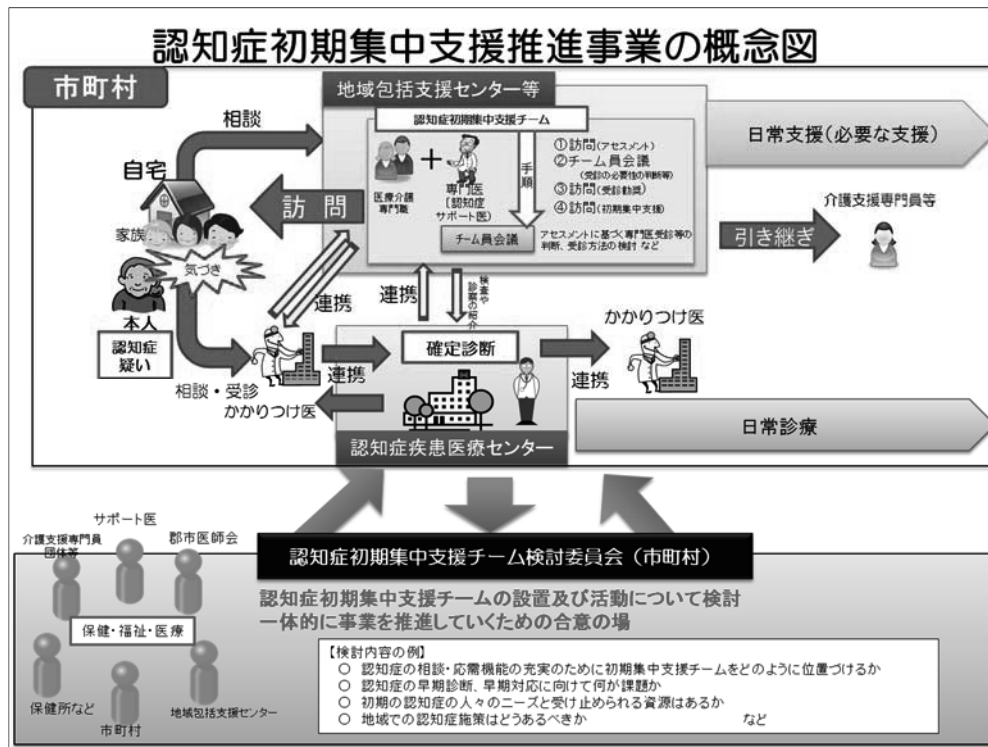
認知症初期集中支援推進事業の概念図

市町村

地域包括支援センター等

認知症初期集中支援チーム

医療介護専門職

専門医（認知症サポート医）

手順

①訪問（アセスメント）
②チーム員会議（受診の必要性の判断等）
③訪問（受診勧奨）
④訪問（初期集中支援）

チーム員会議

アセスメントに基づく専門医受診等の判断、受診方法の検討 など

日常支援（必要な支援）

引き継ぎ

介護支援専門員等

相談

自宅

訪問

家族

気づき

本人

認知症疑い

連携

連携

検査や診察の紹介

相談・受診

かかりつけ医

連携

確定診断

かかりつけ医

連携

日常診療

認知症疾患医療センター

介護支援専門員団体等

サポート医

郡市医師会

保健・福祉・医療

保健所など

市町村

地域包括支援センター

認知症初期集中支援チーム検討委員会（市町村）

認知症初期集中支援チームの設置及び活動について検討
一体的に事業を推進していくための合意の場

【検討内容の例】
○ 認知症の相談・応需機能の充実のために初期集中支援チームをどのように位置づけるか
○ 認知症の早期診断、早期対応に向けて何が課題か
○ 初期の認知症の人々のニーズと受け止められる資源はあるか
○ 地域での認知症施策はどうあるべきか　など